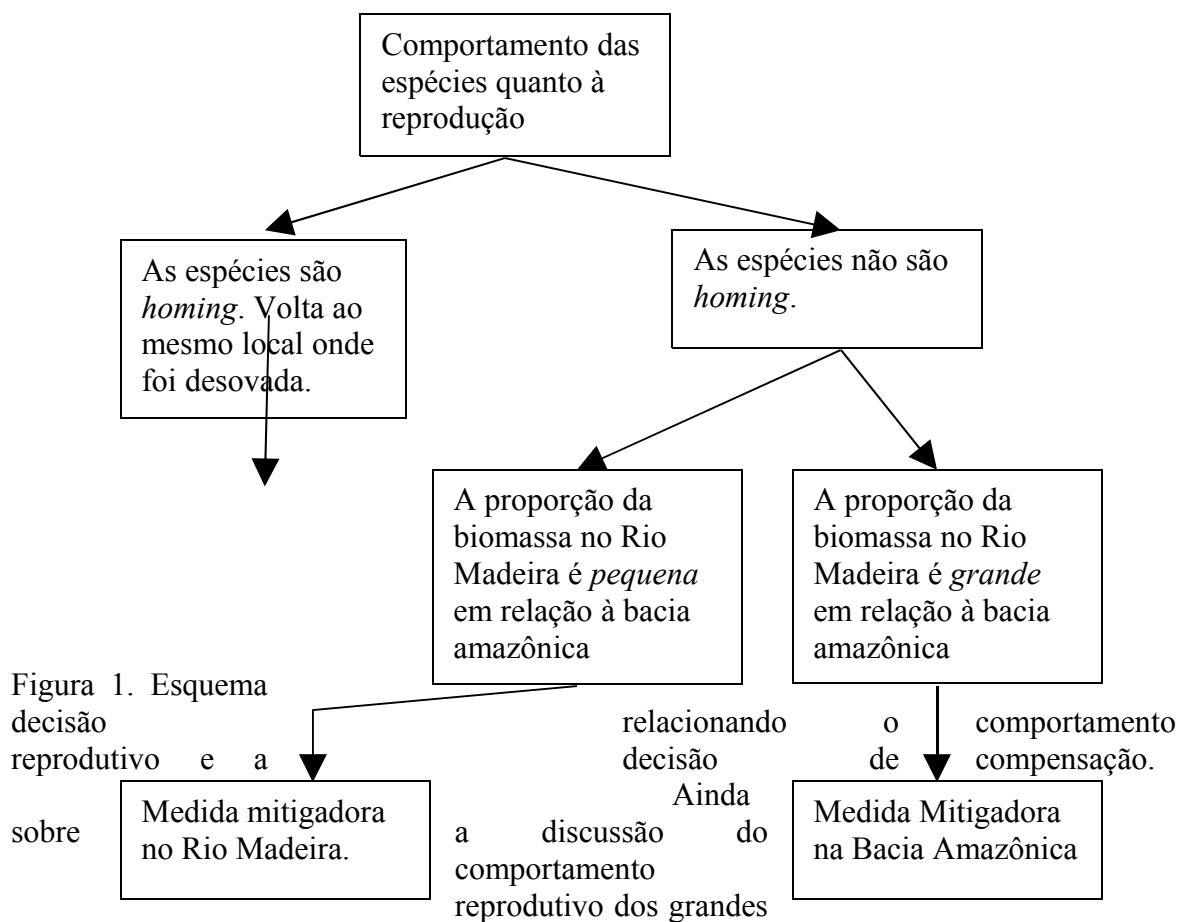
Comportamento das espécies quanto à reprodução

As espécies são *homing*. Volta ao mesmo local onde foi desovada.

As espécies não são *homing*.

A proporção da biomassa no Rio Madeira é *pequena* em relação à bacia amazônica

A proporção da biomassa no Rio Madeira é *grande* em relação à bacia amazônica

Figura 1. Esquema decisão relacionando o comportamento reprodutivo e a decisão de compensação.

Medida mitigadora no Rio Madeira.

Medida Mitigadora na Bacia Amazônica

Ainda sobre a discussão do comportamento reprodutivo dos grandes